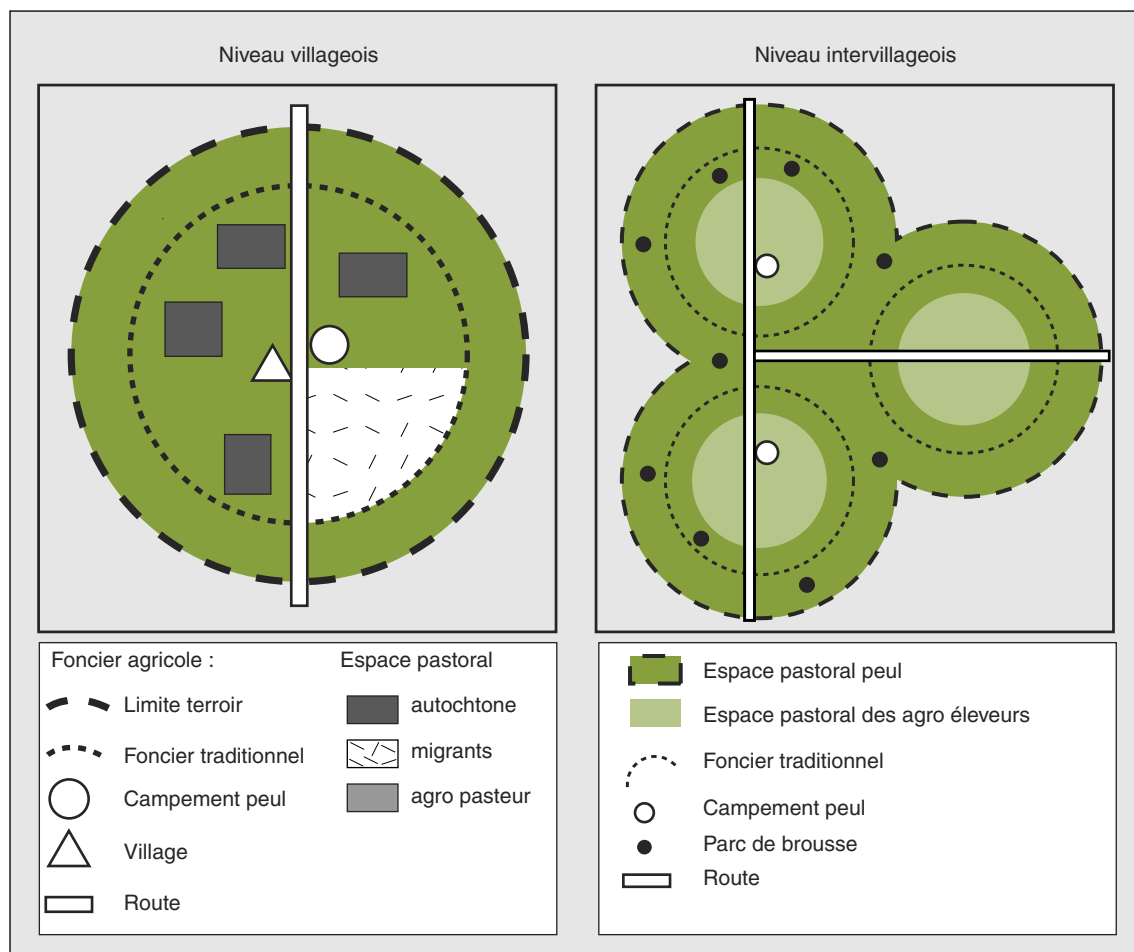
Niveau villageois

Niveau intervillageois

Foncier agricole :

Limite terroir

Foncier traditionnel

Campement peul

Village

Route

Espace pastoral

autochtone

migrants

agro pasteur

Espace pastoral peul

Espace pastoral des agro éleveurs

Foncier traditionnel

Campement peul

Parc de brousse

Route